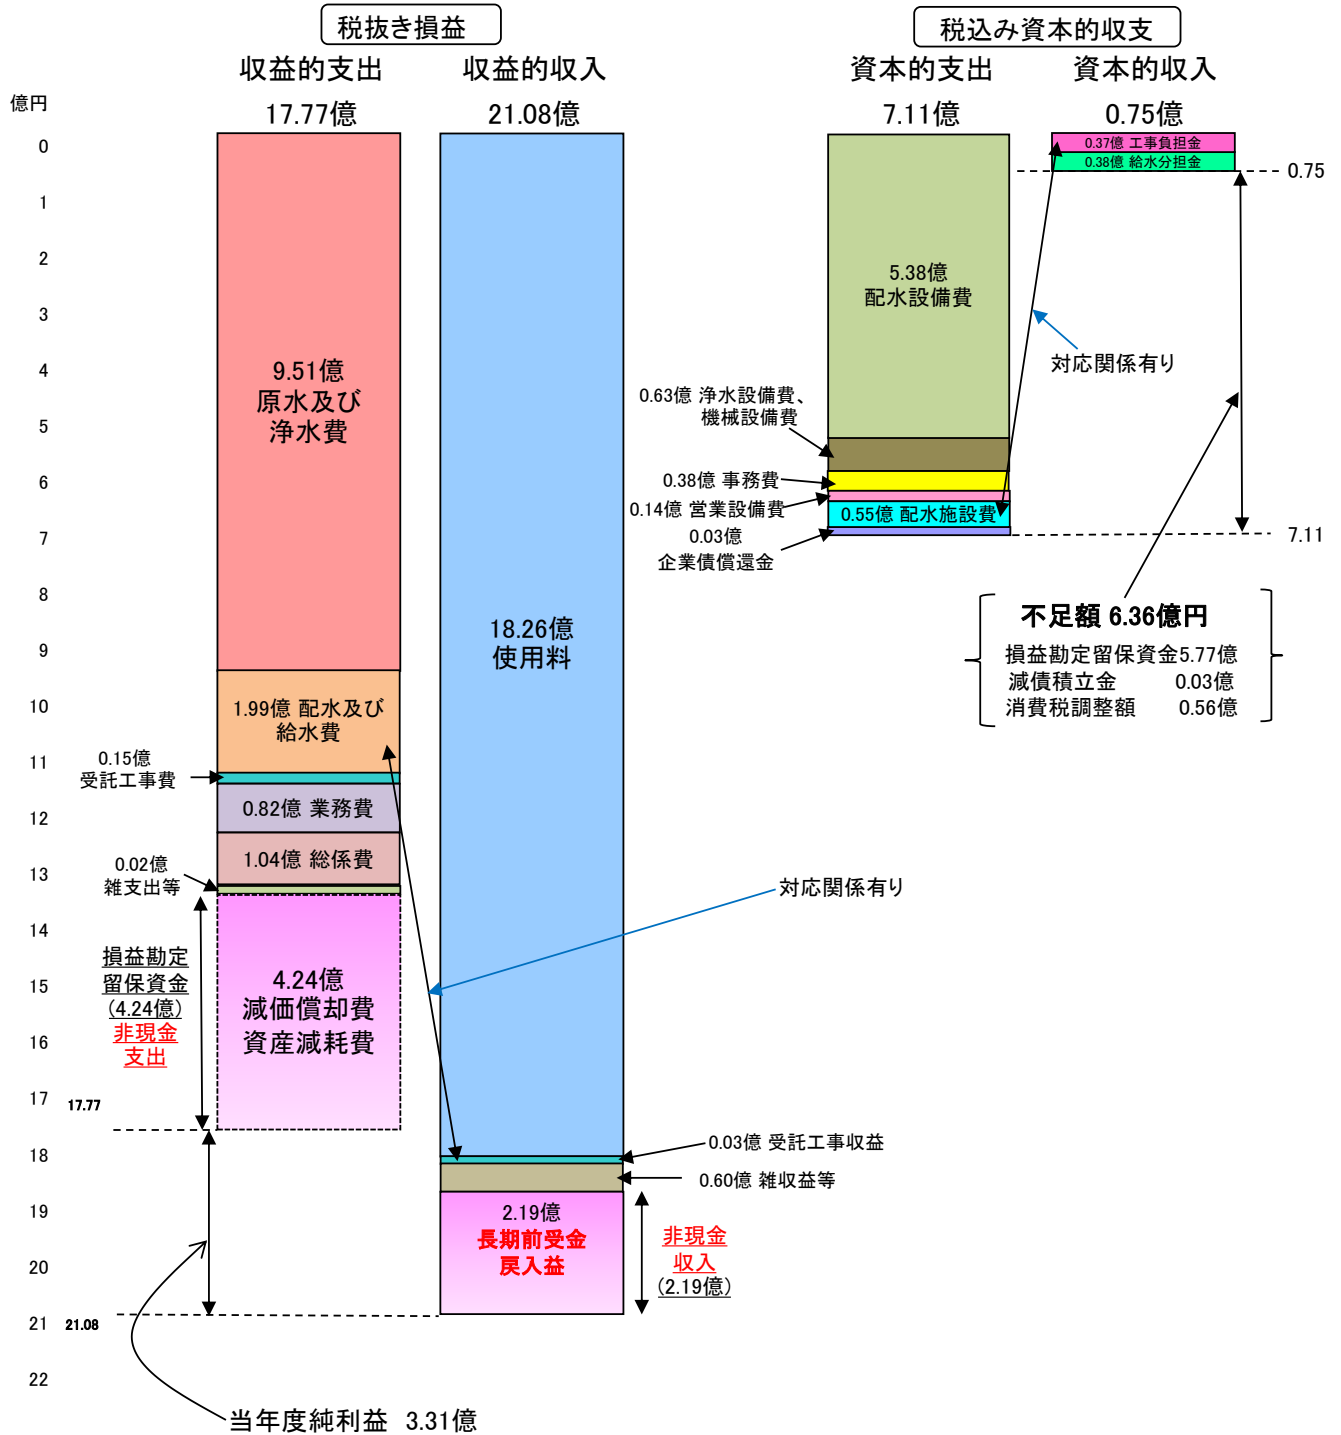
税抜き損益

収益的支出
17.77億

収益的収入
21.08億

税込み資本的収支

資本的支出
7.11億

資本的収入
0.75億

億円
0
1
2
3
4
5
6
7
8
9
10
11
12
13
14
15
16
17
18
19
20
21
22

9.51億
原水及び
浄水費

1.99億 配水及び
給水費

0.15億
受託工事費

0.82億 業務費

1.04億 総係費

0.02億
雑支出等

損益勘定
留保資金
(4.24億)
非現金
支出

4.24億
減価償却費
資産減耗費

17.77

21.08

18.26億
使用料

対応関係有り

0.03億 受託工事収益

0.60億 雑収益等

2.19億
長期前受金
戻入益

非現金
収入
(2.19億)

当年度純利益 3.31億

0.37億 工事負担金
0.38億 給水分担金

0.75

5.38億
配水設備費

対応関係有り

0.63億 浄水設備費、
機械設備費

0.38億 事務費

0.14億 営業設備費

0.55億 配水施設費

0.03億
企業債償還金

7.11

不足額 6.36億円
損益勘定留保資金5.77億
減債積立金 0.03億
消費税調整額 0.56億